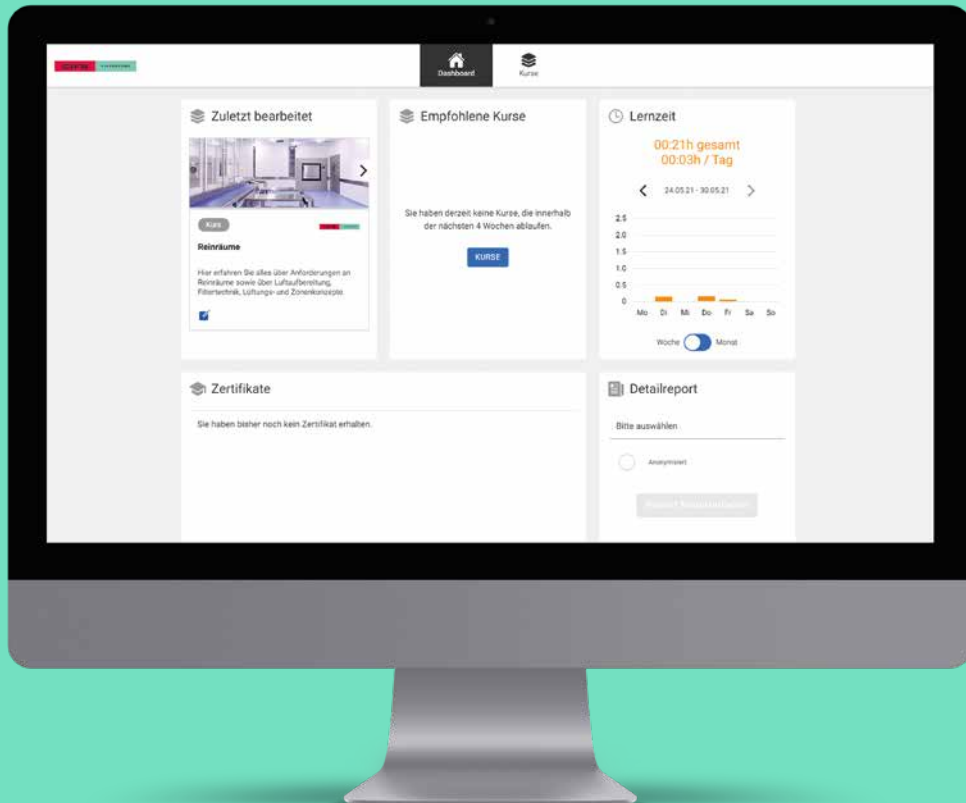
Dashboard

Kurse

Zuletzt bearbeitet

Kurs

Reinräume

Hier erfahren Sie alles über Anforderungen an Reinräume sowie über Luftaufbereitung, Filtertechnik, Lüftungs- und Zonenkonzepte.

Empfohlene Kurse

Sie haben derzeit keine Kurse, die innerhalb der nächsten 4 Wochen ablaufen.

KURSE

Lernzeit

00:21h gesamt
00:03h / Tag

24.05.21 - 30.05.21

2.5
2.0
1.5
1.0
0.5
0

Mo Di Mi Do Fr Sa So

Woche Monat

Zertifikate

Sie haben bisher noch kein Zertifikat erhalten.

Detailreport

Bitte auswählen

Anonymisiert

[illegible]